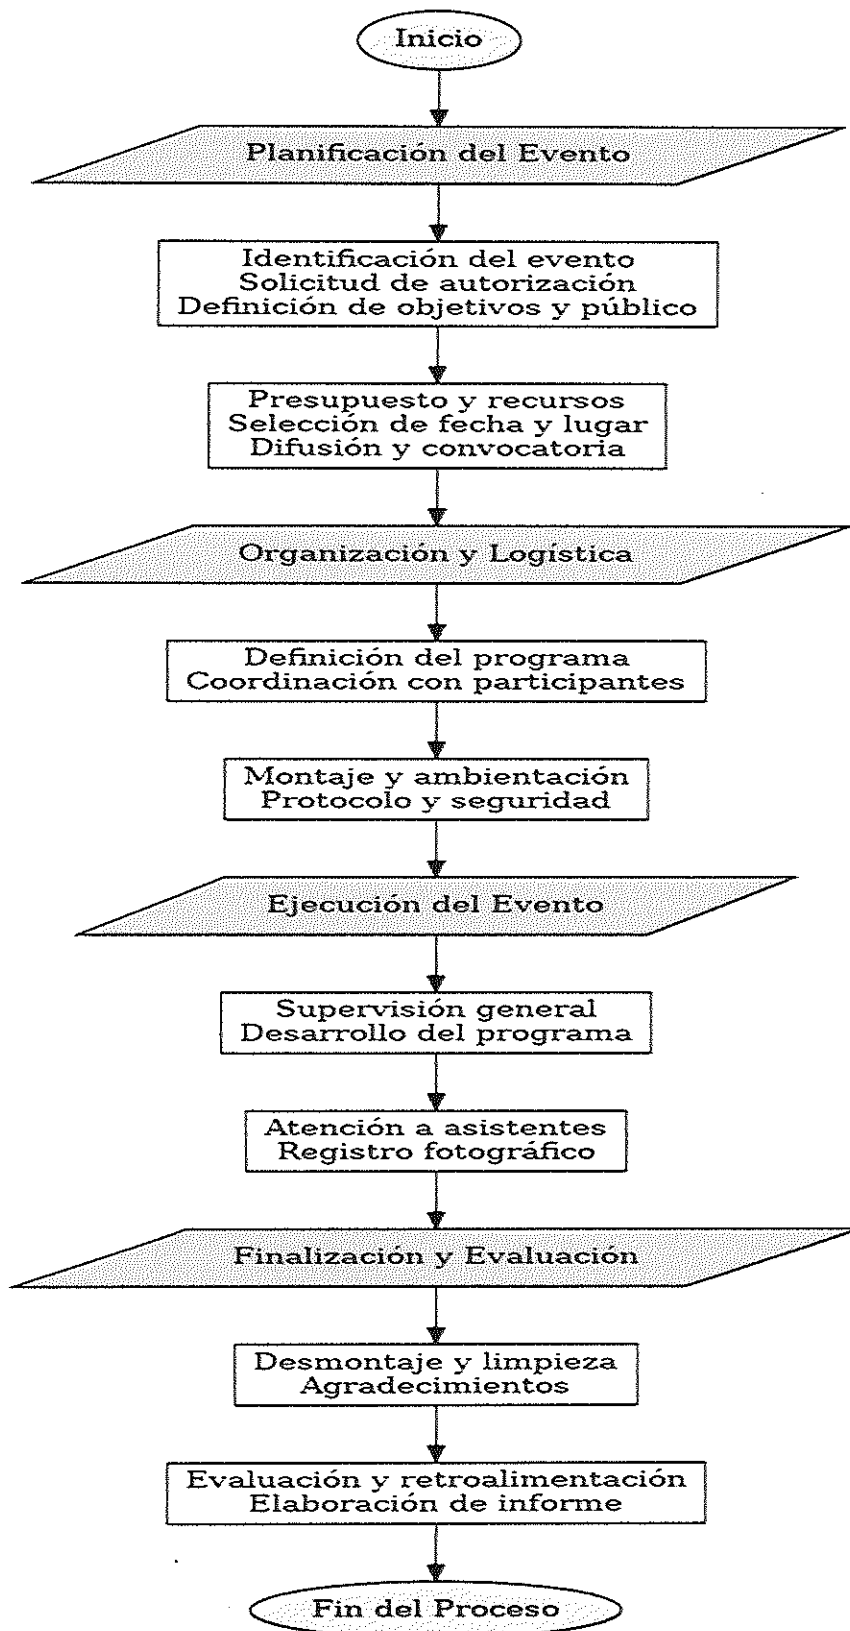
Inicio

Planificación del Evento

Identificación del evento
Solicitud de autorización
Definición de objetivos y público

Presupuesto y recursos
Selección de fecha y lugar
Difusión y convocatoria

Organización y Logística

Definición del programa
Coordinación con participantes

Montaje y ambientación
Protocolo y seguridad

Ejecución del Evento

Supervisión general
Desarrollo del programa

Atención a asistentes
Registro fotográfico

Finalización y Evaluación

Desmontaje y limpieza
Agradecimientos

Evaluación y retroalimentación
Elaboración de informe

Fin del Proceso